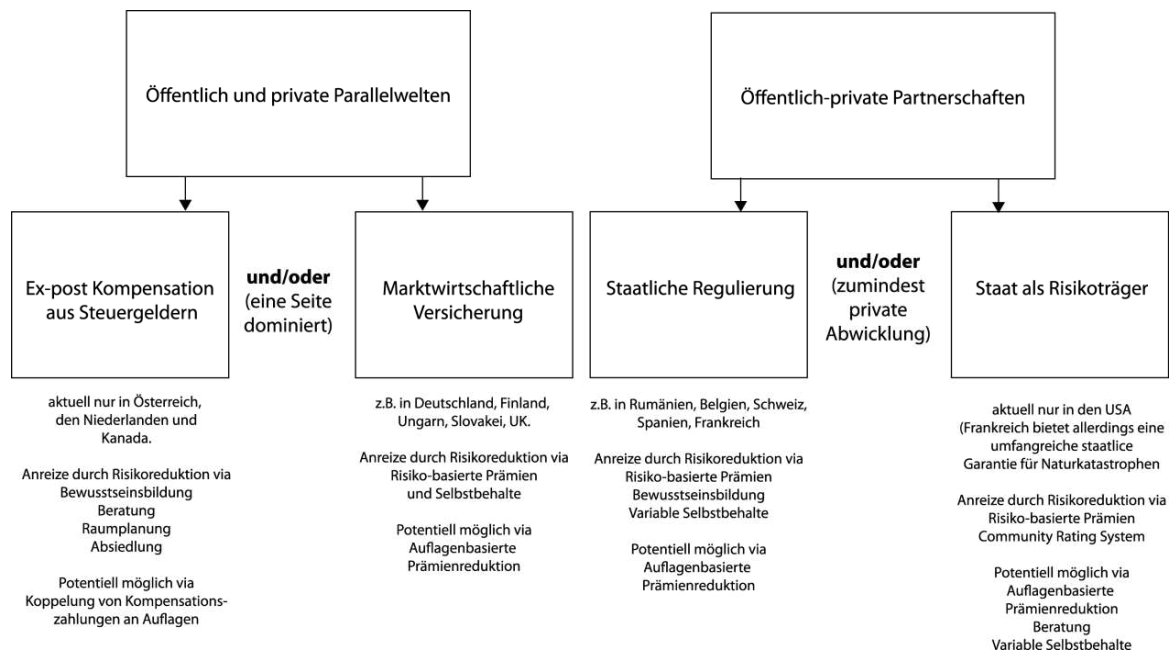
Öffentlich und private Parallelwelten

Öffentlich-private Partnerschaften

Ex-post Kompensation aus Steuergeldern

und/oder (eine Seite dominiert)

Marktwirtschaftliche Versicherung

Staatliche Regulierung

und/oder (zumindest private Abwicklung)

Staat als Risikoträger

aktuell nur in Österreich, den Niederlanden und Kanada.

Anreize durch Risikoreduktion via Bewusstseinsbildung Beratung Raumplanung Absiedlung

Potentiell möglich via Koppelung von Kompensationszahlungen an Auflagen

z.B. in Deutschland, Finland, Ungarn, Slovakei, UK.

Anreize durch Risikoreduktion via Risiko-basierte Prämien und Selbstbehalte

Potentiell möglich via Auflagenbasierte Prämienreduktion

z.B. in Rumänien, Belgien, Schweiz, Spanien, Frankreich

Anreize durch Risikoreduktion via Risiko-basierte Prämien Bewusstseinsbildung Variable Selbstbehalte

Potentiell möglich via Auflagenbasierte Prämienreduktion

aktuell nur in den USA (Frankreich bietet allerdings eine umfangreiche staatlice Garantie für Naturkatastrophen

Anreize durch Risikoreduktion via Risiko-basierte Prämien Community Rating System

Potentiell möglich via Auflagenbasierte Prämienreduktion Beratung Variable Selbstbehalte